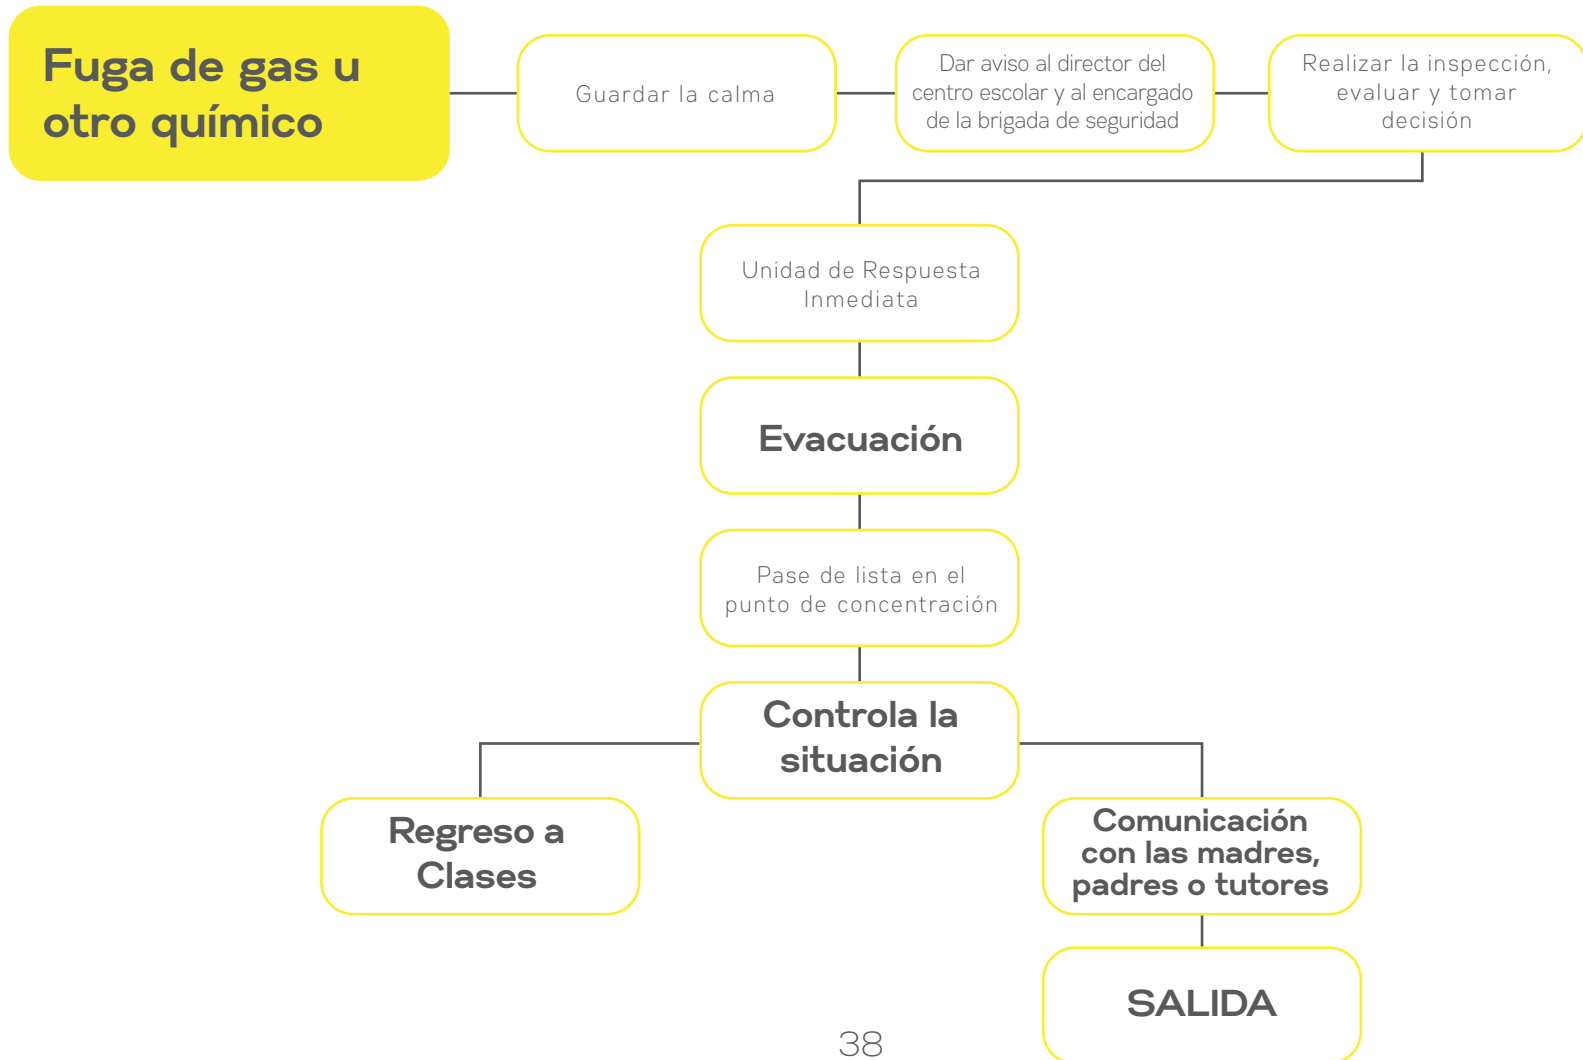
Fuga de gas u otro químico

Guardar la calma

Dar aviso al director del centro escolar y al encargado de la brigada de seguridad

Realizar la inspección, evaluar y tomar decisión

Unidad de Respuesta Inmediata

Evacuación

Pase de lista en el punto de concentración

Controla la situación

Regreso a Clases

Comunicación con las madres, padres o tutores

SALIDA

38